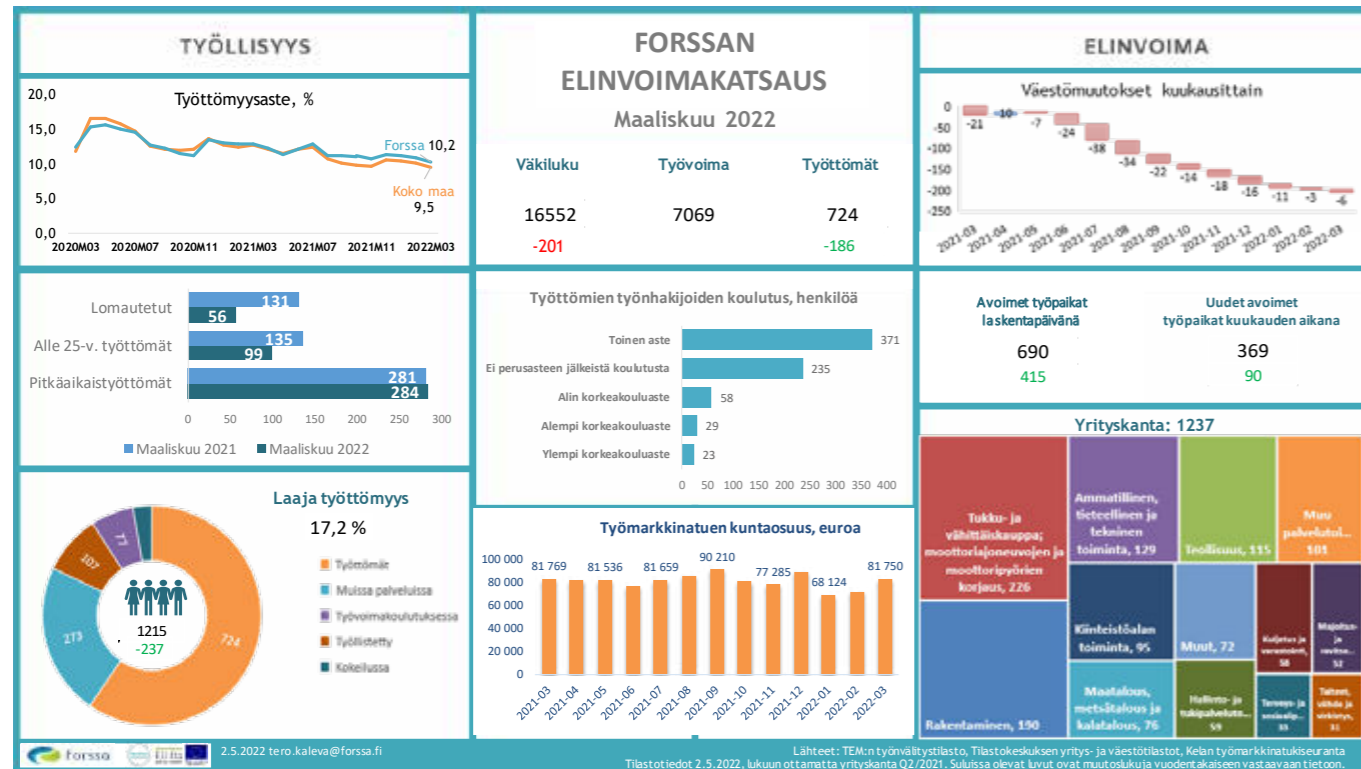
TYÖLLISYYS

FORSSAN ELINVOIMAKATSAUS

Maaliskuu 2022

ELINVOIMA

Työttömyysaste, %

20,0
15,0
10,0
5,0
0,0

Forssa 10,2
Koko maa 9,5

2020M03 2020M07 2020M11 2021M03 2021M07 2021M11 2022M03

| Väkiluku | Työvoima | Työttömät |
|---|---|---|
| 16552 | 7069 | 724 |
| -201 | | -186 |

Väestömuutokset kuukausittain

0
-50
-100
-150
-200
-250

-21 -10 -7 -24 -38 -34 -22 -14 -18 -16 -11 -3 -6

2021-03 2021-04 2021-05 2021-06 2021-07 2021-08 2021-09 2021-10 2021-11 2021-12 2022-01 2022-02 2022-03

Lomautetut 131 56
Alle 25-v. työttömät 135 99
Pitkäaikaistyöttömät 281 284

0 50 100 150 200 250 300

Maaliskuu 2021 Maaliskuu 2022

Työttömien työnhakijoiden koulutus, henkilöä

Toinen aste 371
Ei perusasteen jälkeistä koulutusta 235
Alin korkeakouluaste 58
Alempi korkeakouluaste 29
Ylempi korkeakouluaste 23

0 50 100 150 200 250 300 350 400

Avoimet työpaikat laskentapäivänä
690
415

Uudet avoimet työpaikat kuukauden aikana
369
90

Yrityskanta: 1237

Tukku- ja vähittäiskauppa; moottoriajoneuvojen ja moottoripyörien korjaus, 226
Ammatillinen, tieteellinen ja tekninen toiminta, 129
Teollisuus, 115
Muu palvelutoi..., 101
Kiinteistöalan toiminta, 95
Muut, 72
Kuljetus ja varastointi, 58
Majoitus- ja ravitse..., 52
Rakentaminen, 190
Maatalous, metsätalous ja kalatalous, 76
Hallinto- ja tukipalvelut..., 59
Terveys- ja sosiaalip..., 33
Taiteet, viihde ja virkistys, 31

Laaja työttömyys
17,2 %

724 273 77 107

1215
-237

Työttömät
Muissa palveluissa
Työvoimakoulutuksessa
Työllistetty
Kokeilussa

Työmarkkinatuen kuntaosuus, euroa

100 000
80 000
60 000
40 000
20 000
0

81 769 81 536 81 659 90 210 77 285 68 124 81 750

2021-03 2021-04 2021-05 2021-06 2021-07 2021-08 2021-09 2021-10 2021-11 2021-12 2022-01 2022-02 2022-03

forssa

2.5.2022 tero.kaleva@forssa.fi

Lähteet: TEM:n työnvälitystilasto, Tilastokeskuksen yritys- ja väestötilastot, Kelan työmarkkinatukiseuranta
Tilastotiedot 2.5.2022, lukuun ottamatta yrityskanta Q2/2021. Suluissa olevat luvut ovat muutoslukuja vuodentakaiseen vastaavaan tietoon.